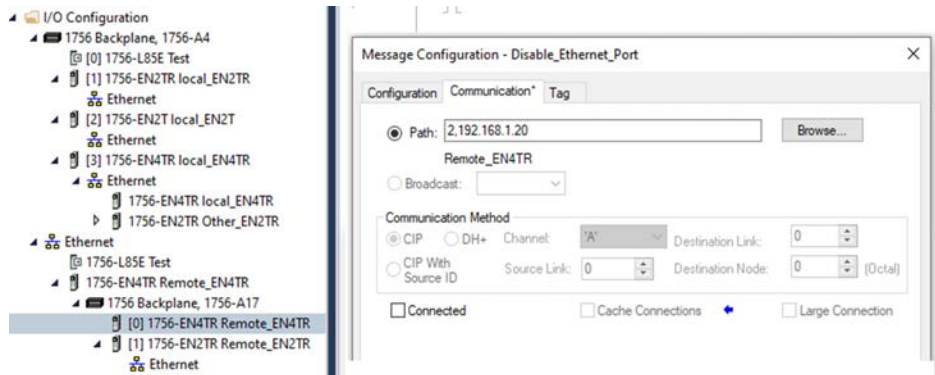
I/O Configuration
1756 Backplane, 1756-A4
[0] 1756-L85E Test
[1] 1756-EN2TR local_EN2TR
Ethernet
[2] 1756-EN2T local_EN2T
Ethernet
[3] 1756-EN4TR local_EN4TR
Ethernet
1756-EN4TR local_EN4TR
1756-EN2TR Other_EN2TR
Ethernet
1756-L85E Test
1756-EN4TR Remote_EN4TR
1756 Backplane, 1756-A17
[0] 1756-EN4TR Remote_EN4TR
[1] 1756-EN2TR Remote_EN2TR
Ethernet

Message Configuration - Disable_Ethernet_Port
×
Configuration Communication* Tag
Path: 2,192.168.1.20
Browse...
Remote_EN4TR
Broadcast:
Communication Method
CIP DH+ Channel: 'A' Destination Link: 0
CIP With Source ID Source Link: 0 Destination Node: 0 (Octal)
Connected Cache Connections Large Connection